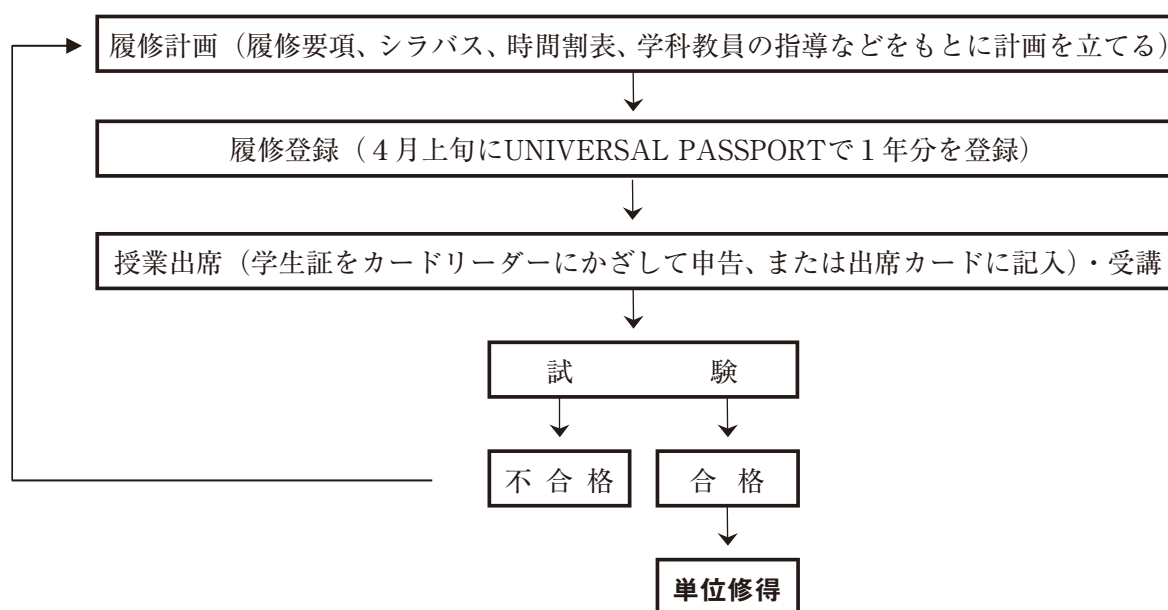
履修計画（履修要項、シラバス、時間割表、学科教員の指導などをもとに計画を立てる）

履修登録（4月上旬にUNIVERSAL PASSPORTで1年分を登録）

授業出席（学生証をカードリーダーにかざして申告、または出席カードに記入）・受講

試　験

不 合 格

合 格

単位修得